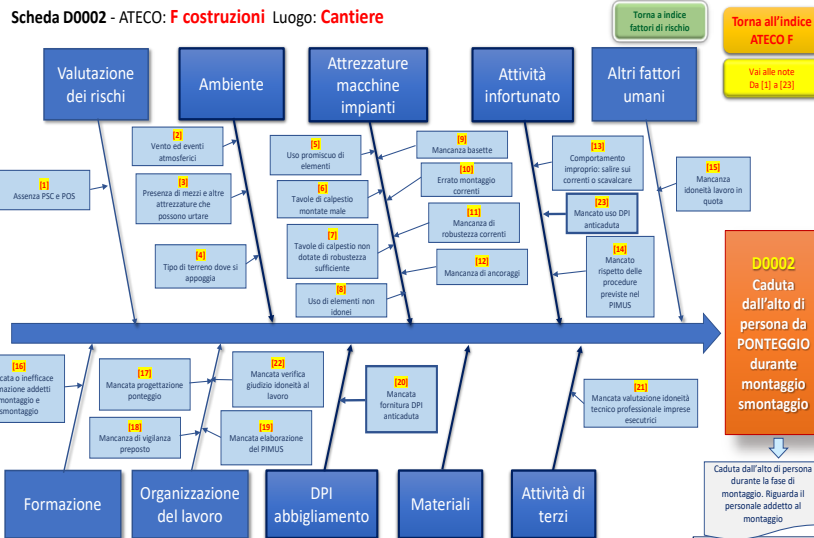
Scheda D0002 - ATECO: F costruzioni Luogo: Cantiere

Torna a indice fattori di rischio

Torna all'indice ATECO F

Vai alle note Da [1] a [23]

Valutazione dei rischi

Ambiente

Attrezzature macchine impianti

Attività infortunato

Altri fattori umani

[1] Assenza PSC e POS

[2] Vento ed eventi atmosferici

[3] Presenza di mezzi e altre attrezzature che possono urtare

[4] Tipo di terreno dove si appoggia

[5] Uso promiscuo di elementi

[6] Tavole di calpestio montate male

[7] Tavole di calpestio non dotate di robustezza sufficiente

[8] Uso di elementi non idonei

[9] Mancanza basette

[10] Errato montaggio correnti

[11] Mancanza di robustezza correnti

[12] Mancanza di ancoraggi

[13] Comportamento improprio: salire sui correnti o scavalcare

[23] Mancato uso DPI anticaduta

[14] Mancato rispetto delle procedure previste nel PIMUS

[15] Mancanza idoneità lavoro in quota

D0002 Caduta dall'alto di persona da PONTEGGIO durante montaggio smontaggio

[16] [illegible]cata o inefficace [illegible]mazione addetti montaggio e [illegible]smontaggio

[17] Mancata progettazione ponteggio

[18] Mancanza di vigilanza preposto

[22] Mancata verifica giudizio idoneità al lavoro

[19] Mancata elaborazione del PIMUS

[20] Mancata fornitura DPI anticaduta

[21] Mancata valutazione idoneità tecnico professionale imprese esecutrici

Caduta dall'alto di persona durante la fase di montaggio. Riguarda il personale addetto al montaggio

Formazione

Organizzazione del lavoro

DPI abbigliamento

Materiali

Attività di terzi